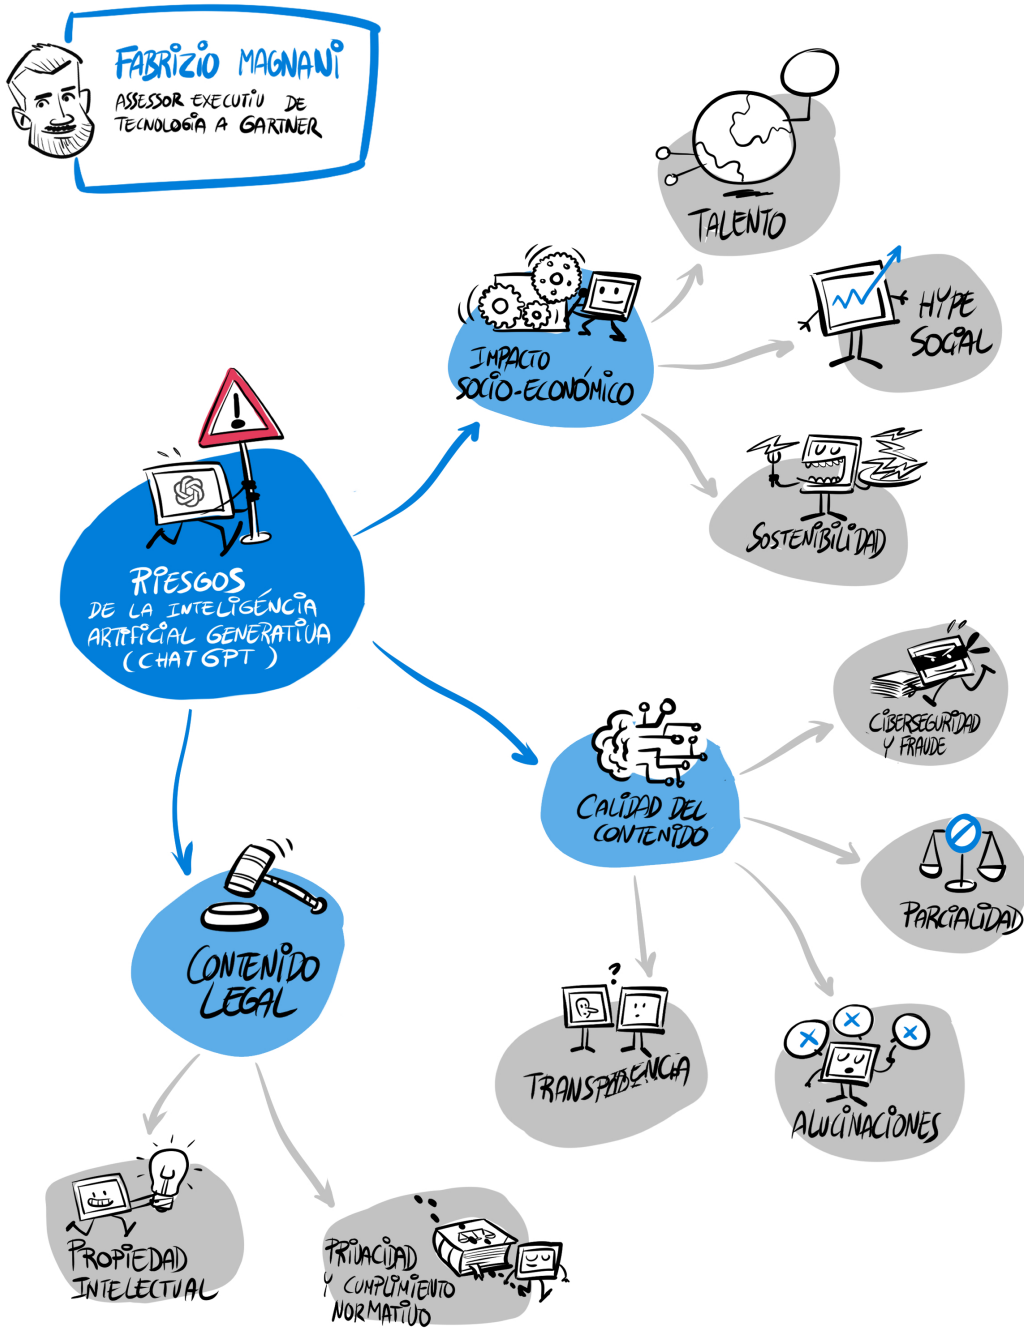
FABRIZIO MAGNANI
ASSESSOR EXECUTIU DE TECNOLOGIA A GARTNER

TALENTO

HYPE SOCIAL

IMPACTO SOCIO-ECONÓMICO

SOSTENIBILIDAD

RIESGOS DE LA INTELIGÉNCIA ARTIFICIAL GENERATIVA (CHAT GPT)

CIBERSEGURIDAD Y FRAUDE

CALIDAD DEL CONTENIDO

PARCIALIDAD

CONTENIDO LEGAL

TRANSPARENCIA

ALUCINACIONES

PROPIEDAD INTELECTUAL

PRIVACIDAD Y CUMPLIMIENTO NORMATIVO